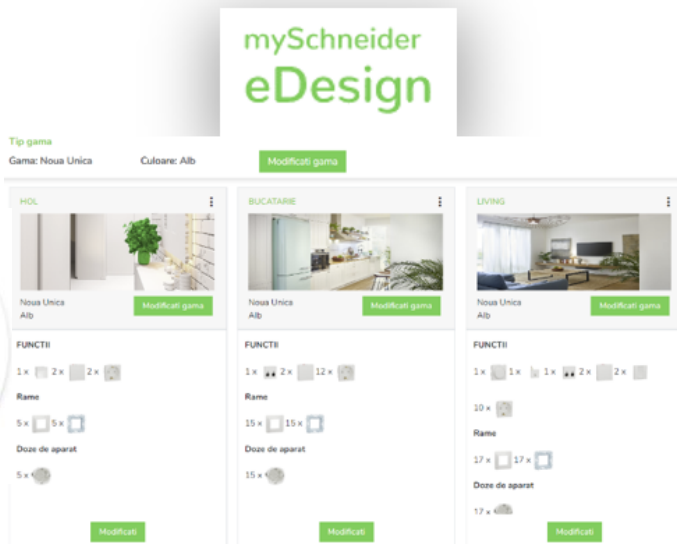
mySchneider
eDesign

Tip gama
Gama: Noua Unica
Culoare: Alb
Modificati gama

HOL
Noua Unica
Alb
Modificati gama
FUNCTII
1 x 2 x 2 x
Rame
5 x 5 x
Doze de aparat
5 x
Modificati

BUCATARIE
Noua Unica
Alb
Modificati gama
FUNCTII
1 x 2 x 12 x
Rame
15 x 15 x
Doze de aparat
15 x
Modificati

LIVING
Noua Unica
Alb
Modificati gama
FUNCTII
1 x 1 x 1 x 2 x 2 x
10 x
Rame
17 x 17 x
Doze de aparat
17 x
Modificati